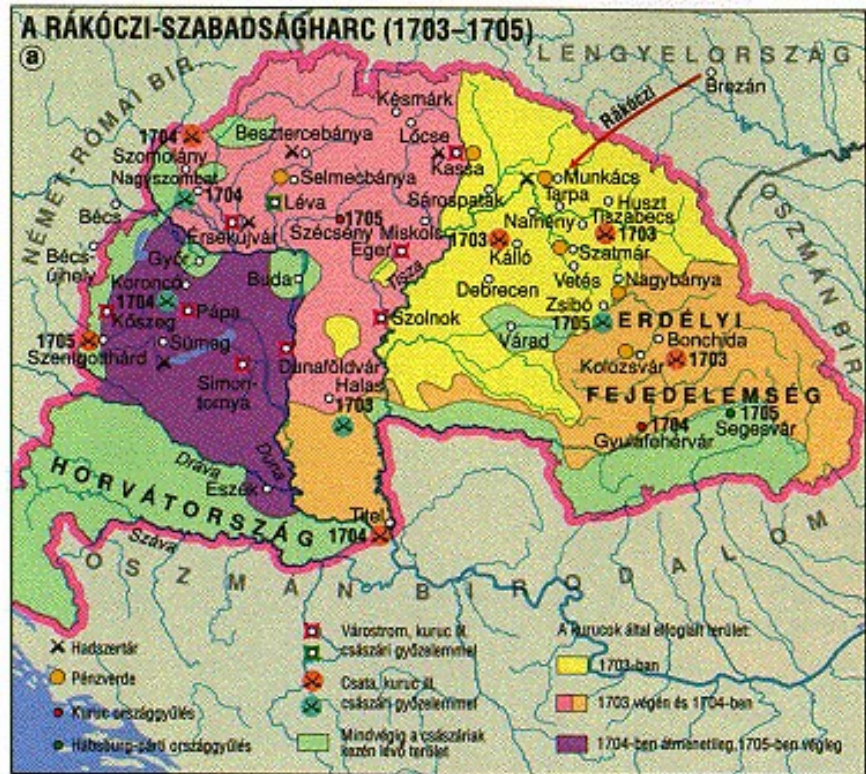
A RÁKÓCZI-SZABADSÁGHARC (1703–1705)
a

LENGYELORSZÁG
NÉMET-RÓMAI BIR.
OSZMÁN BIR.
Rákóczi
Brezán
Késmárk
Lőcse
Besztercebánya
1704
Szomolány
Nagyszombat
1704
Selmecbánya
Kassa
Munkács
Tarpa
Huszt
Sárospatak
Léva
Bécs
Érsekújvár
1705
Szécsény
Miskolc
Eger
Namény
Tiszabecs
1703
1703
Bécs-újhely
Győr
Kálló
Szatmár
Koroncó
Buda
Tisza
Vetés
Nagybánya
1704
Pápa
Debrecen
Zsibó
Kőszeg
Szolnok
1705
ERDÉLYI
1705
Szentgotthárd
Sümeg
Várad
Bonchida
Simontornya
Dunaföldvár
Kolozsvár
1703
Halas
1703
FEJEDELEMSÉG
1704
1705
Gyulafehérvár
Segesvár
Dráva
Duna
Eszék
HORVÁTORSZÁG
Titel
1704
Száva
OSZMÁN BIRODALOM

Hadszertár
Pénzverde
Kuruc országgyűlés
Habsburg-párti országgyűlés
Városostrom, kuruc ill. császári győzelemmel
Csata, kuruc ill. császári győzelemmel
Mindvégig a császáriak kezén lévő terület
A kurucok által elfoglalt terület:
1703-ban
1703 végén és 1704-ben
1704-ben átmenetileg, 1705-ben véglег